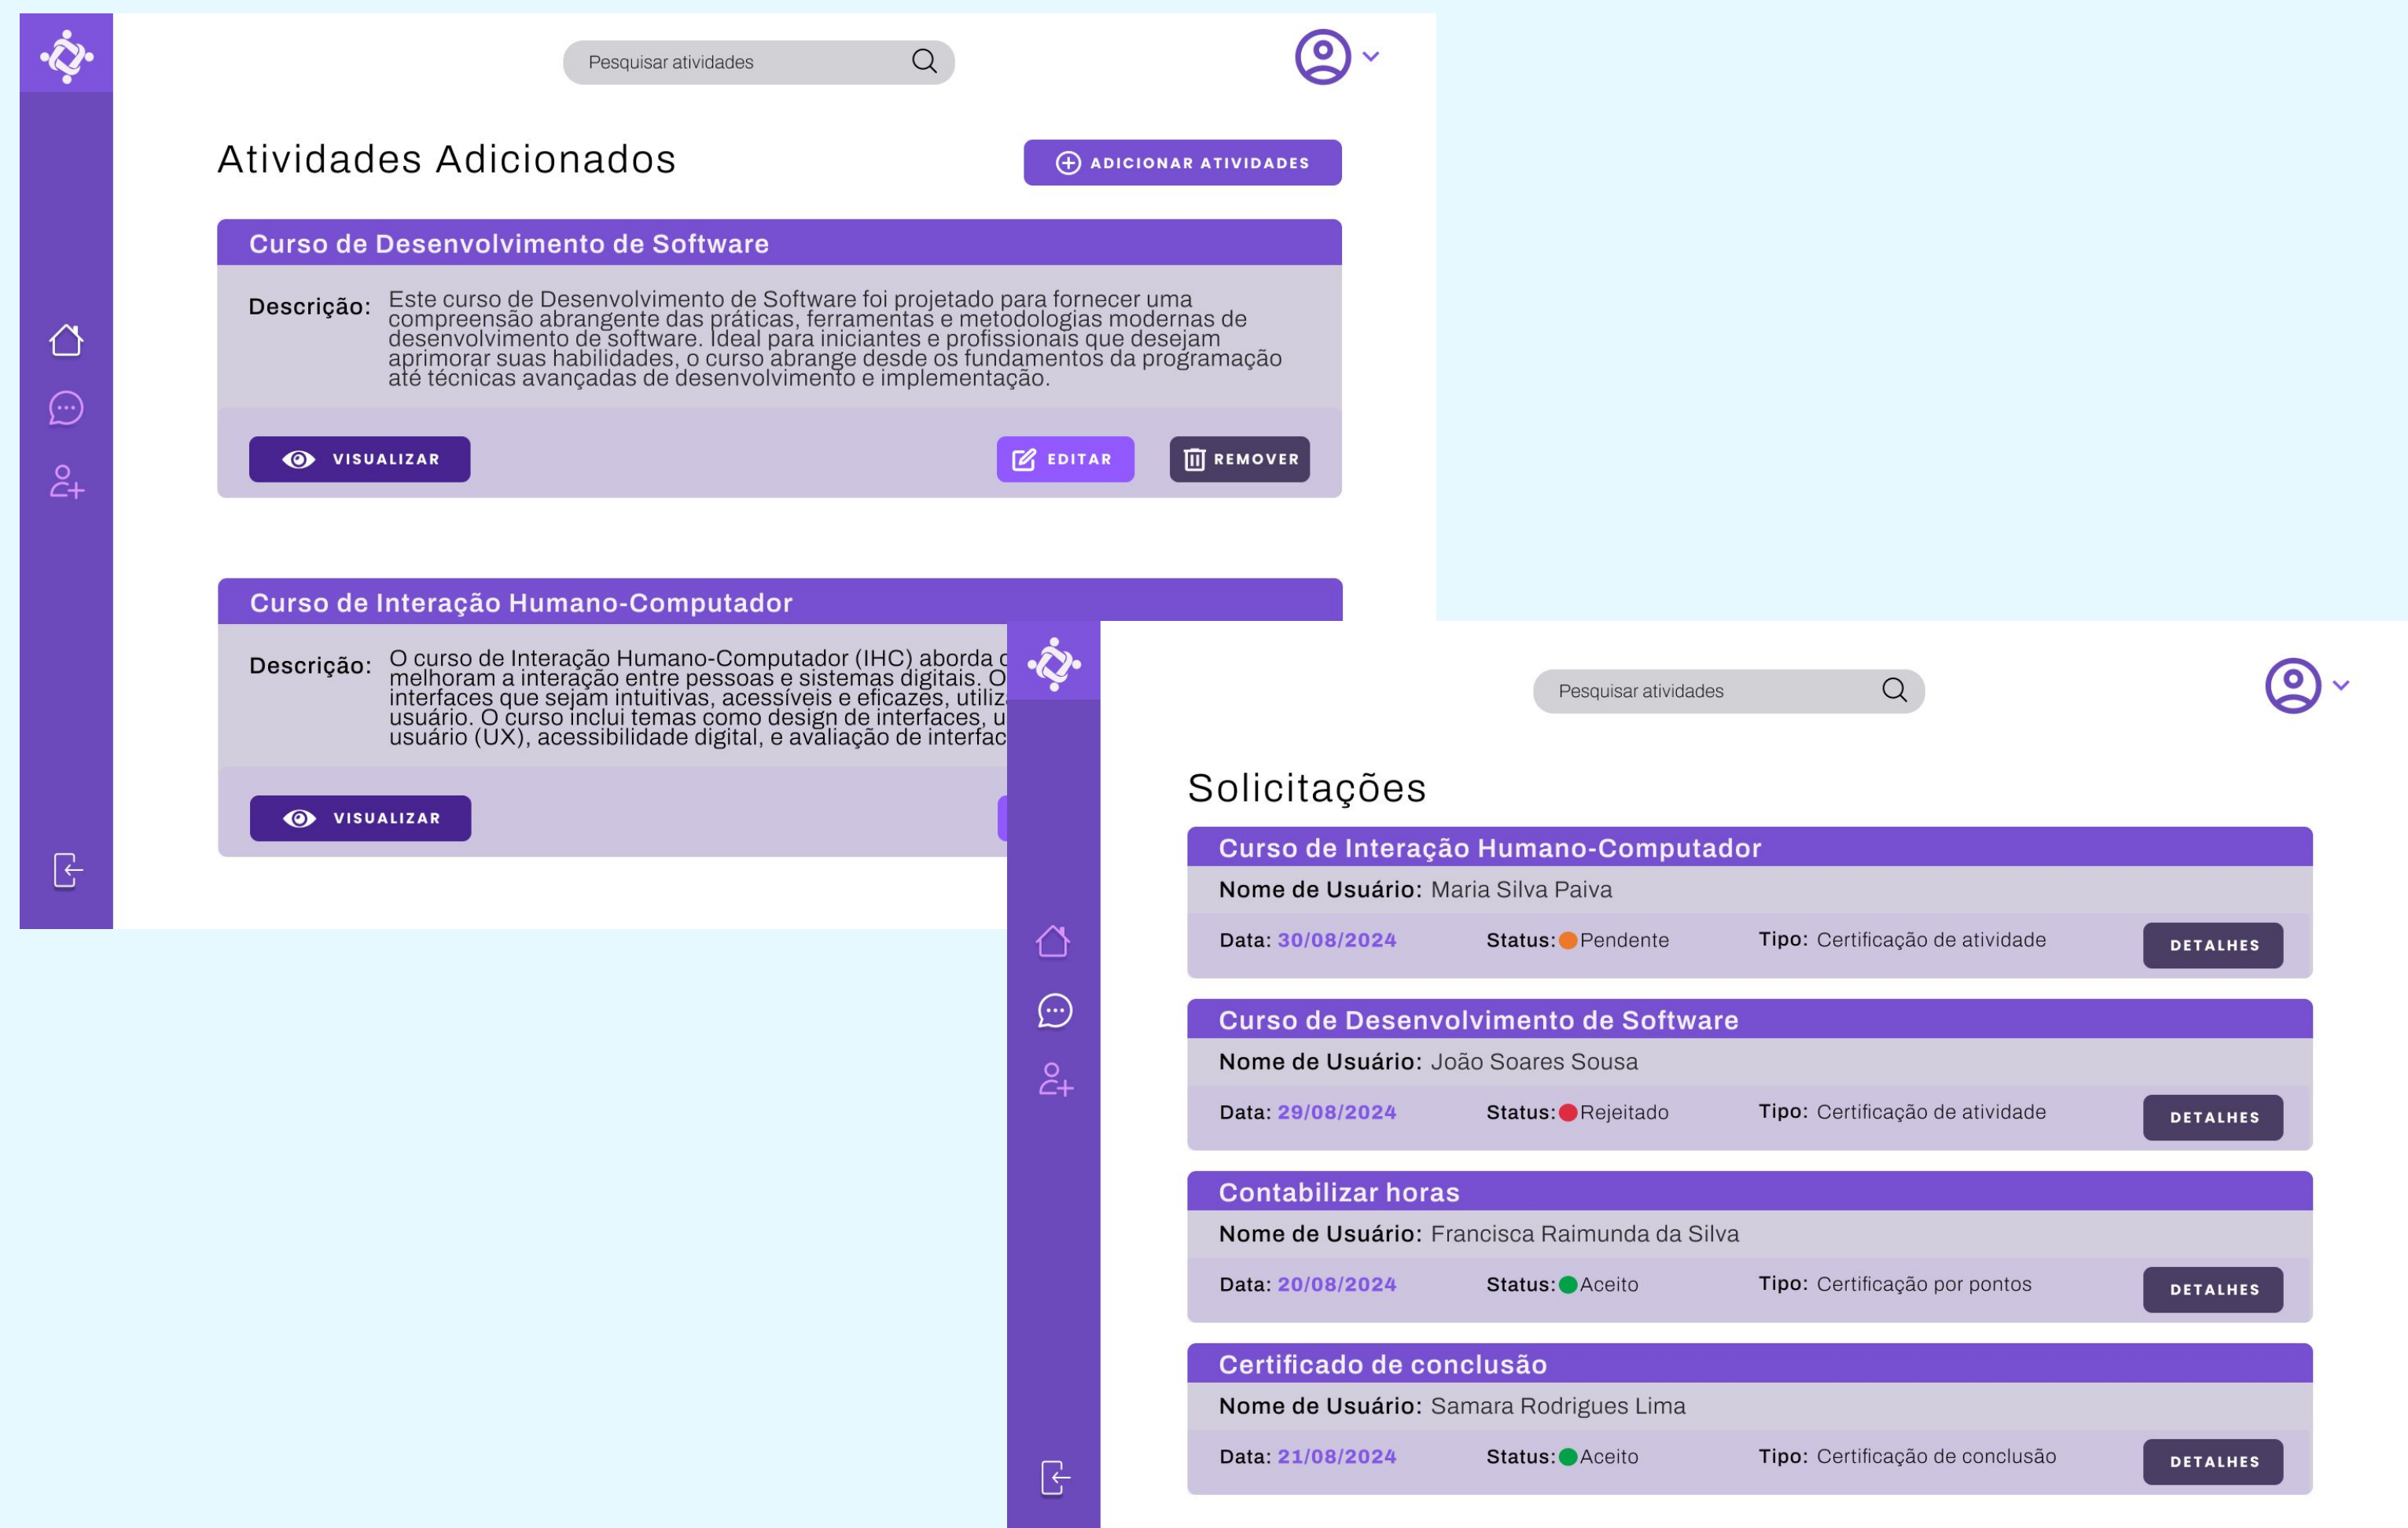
Pesquisar atividades

Atividades Adicionados

ADICIONAR ATIVIDADES

Curso de Desenvolvimento de Software

Descrição: Este curso de Desenvolvimento de Software foi projetado para fornecer uma compreensão abrangente das práticas, ferramentas e metodologias modernas de desenvolvimento de software. Ideal para iniciantes e profissionais que desejam aprimorar suas habilidades, o curso abrange desde os fundamentos da programação até técnicas avançadas de desenvolvimento e implementação.

VISUALIZAR EDITAR REMOVER

Curso de Interação Humano-Computador

Descrição: O curso de Interação Humano-Computador (IHC) aborda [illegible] melhoram a interação entre pessoas e sistemas digitais. O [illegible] interfaces que sejam intuitivas, acessíveis e eficazes, utiliz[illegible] usuário. O curso inclui temas como design de interfaces, u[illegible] usuário (UX), acessibilidade digital, e avaliação de interfac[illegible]

VISUALIZAR

Pesquisar atividades

Solicitações

Curso de Interação Humano-Computador
Nome de Usuário: Maria Silva Paiva
Data: 30/08/2024 Status: Pendente Tipo: Certificação de atividade DETALHES

Curso de Desenvolvimento de Software
Nome de Usuário: João Soares Sousa
Data: 29/08/2024 Status: Rejeitado Tipo: Certificação de atividade DETALHES

Contabilizar horas
Nome de Usuário: Francisca Raimunda da Silva
Data: 20/08/2024 Status: Aceito Tipo: Certificação por pontos DETALHES

Certificado de conclusão
Nome de Usuário: Samara Rodrigues Lima
Data: 21/08/2024 Status: Aceito Tipo: Certificação de conclusão DETALHES